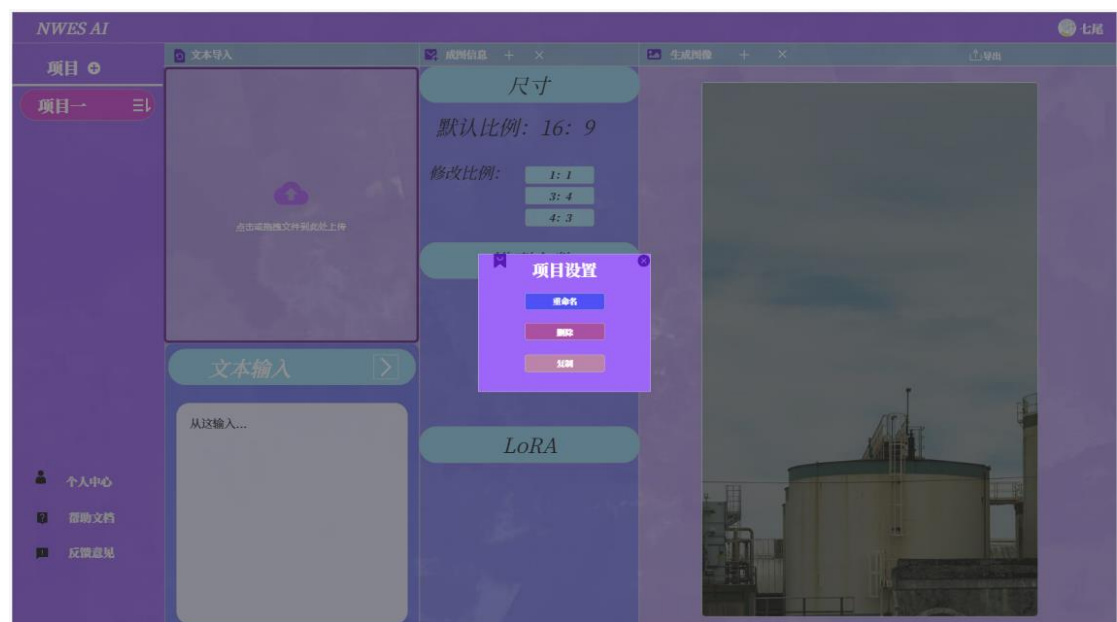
NWES AI

七尾

项目

项目一

文本导入

点击或拖拽文件到此处上传

文本输入

从这输入...

成图信息 + ×

尺寸

默认比例：16：9

修改比例：

1：1

3：4

4：3

LoRA

生成图像 + ×

导出

项目设置

重命名

删除

复制

个人中心

帮助文档

反馈意见